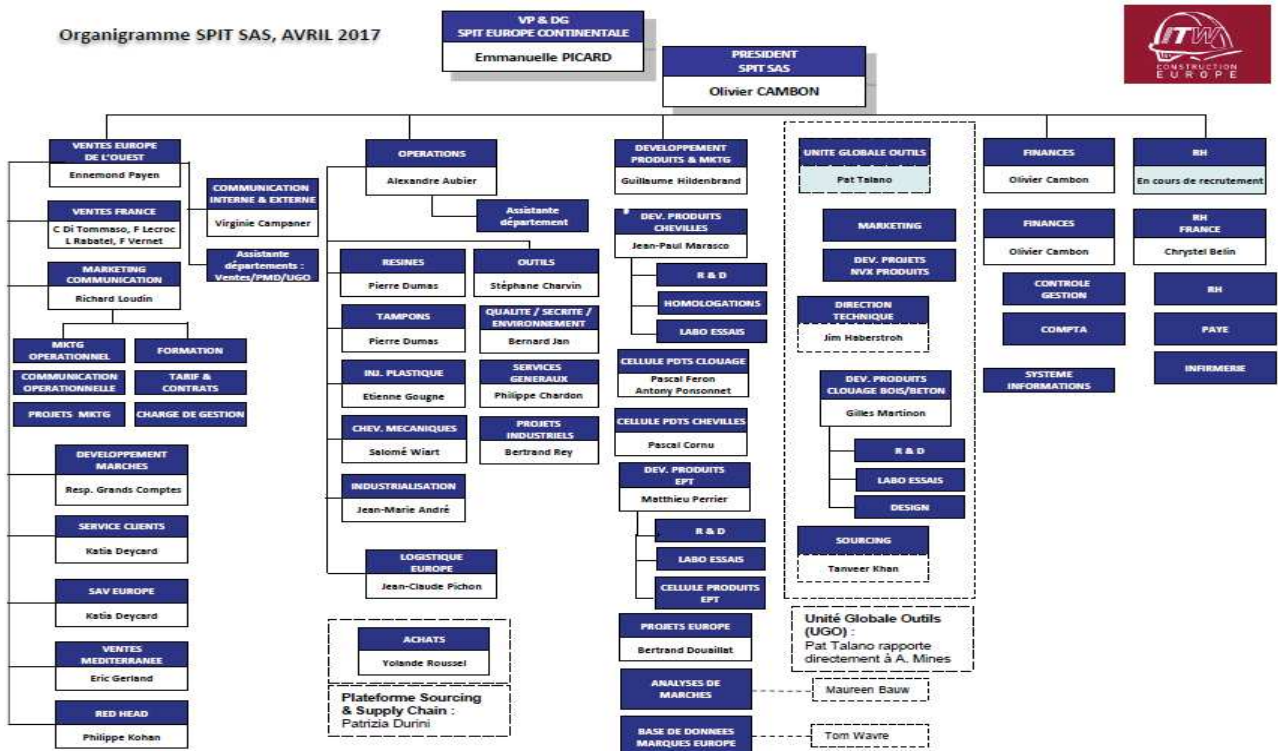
Organigramme SPIT SAS, AVRIL 2017

VP & DG
SPIT EUROPE CONTINENTALE
Emmanuelle PICARD

PRESIDENT
SPIT SAS
Olivier CAMBON

ITW CONSTRUCTION EUROPE

VENTES EUROPE DE L'OUEST
Ennemond Payen

COMMUNICATION INTERNE & EXTERNE
Virginie Campaner

Assistante départements : Ventes/PMD/UGO

VENTES FRANCE
C Di Tommaso, F Lecroc
L Rabatel, F Vernet

MARKETING COMMUNICATION
Richard Loudin

MKTG OPERATIONNEL
FORMATION
COMMUNICATION OPERATIONNELLE
TARIF & CONTRATS
PROJETS MKTG
CHARGE DE GESTION

DEVELOPPEMENT MARCHES
Resp. Grands Comptes

SERVICE CLIENTS
Katia Deycard

SAV EUROPE
Katia Deycard

VENTES MEDITERRANEE
Eric Gerland

RED HEAD
Philippe Kohan

OPERATIONS
Alexandre Aubier

Assistante département

RESINES
Pierre Dumas

OUTILS
Stéphane Charvin

TAMPONS
Pierre Dumas

QUALITE / SECRITE / ENVIRONNEMENT
Bernard Jan

INJ. PLASTIQUE
Etienne Gougne

SERVICES GENERAUX
Philippe Chardon

CHEV. MECANIQUES
Salomé Wiart

PROJETS INDUSTRIELS
Bertrand Rey

INDUSTRIALISATION
Jean-Marie André

LOGISTIQUE EUROPE
Jean-Claude Pichon

ACHATS
Yolande Roussel

Plateforme Sourcing & Supply Chain :
Patrizia Durini

DEVELOPPEMENT PRODUITS & MKTG
Guillaume Hildenbrand

DEV. PRODUITS CHEVILLES
Jean-Paul Marasco

R & D
HOMOLOGATIONS
LABO ESSAIS

CELLULE PDTS CLOUAGE
Pascal Feron
Antony Ponsonnet

CELLULE PDTS CHEVILLES
Pascal Cornu

DEV. PRODUITS EPT
Matthieu Perrier

R & D
LABO ESSAIS
CELLULE PRODUITS EPT

PROJETS EUROPE
Bertrand Douaillat

ANALYSES DE MARCHES
Maureen Bauw

BASE DE DONNEES MARQUES EUROPE
Tom Wavre

UNITE GLOBALE OUTILS
Pat Talano

MARKETING

DEV. PROJETS NVX PRODUITS

DIRECTION TECHNIQUE
Jim Haberstroh

DEV. PRODUITS CLOUAGE BOIS/BETON
Gilles Martinon

R & D
LABO ESSAIS
DESIGN

SOURCING
Tanveer Khan

Unité Globale Outils (UGO) :
Pat Talano rapporte directement à A. Mines

FINANCES
Olivier Cambon

FINANCES
Olivier Cambon

CONTROLE GESTION

COMPTA

SYSTEME INFORMATIONS

RH
En cours de recrutement

RH FRANCE
Chrystel Belin

RH
PAYE
INFIRMERIE